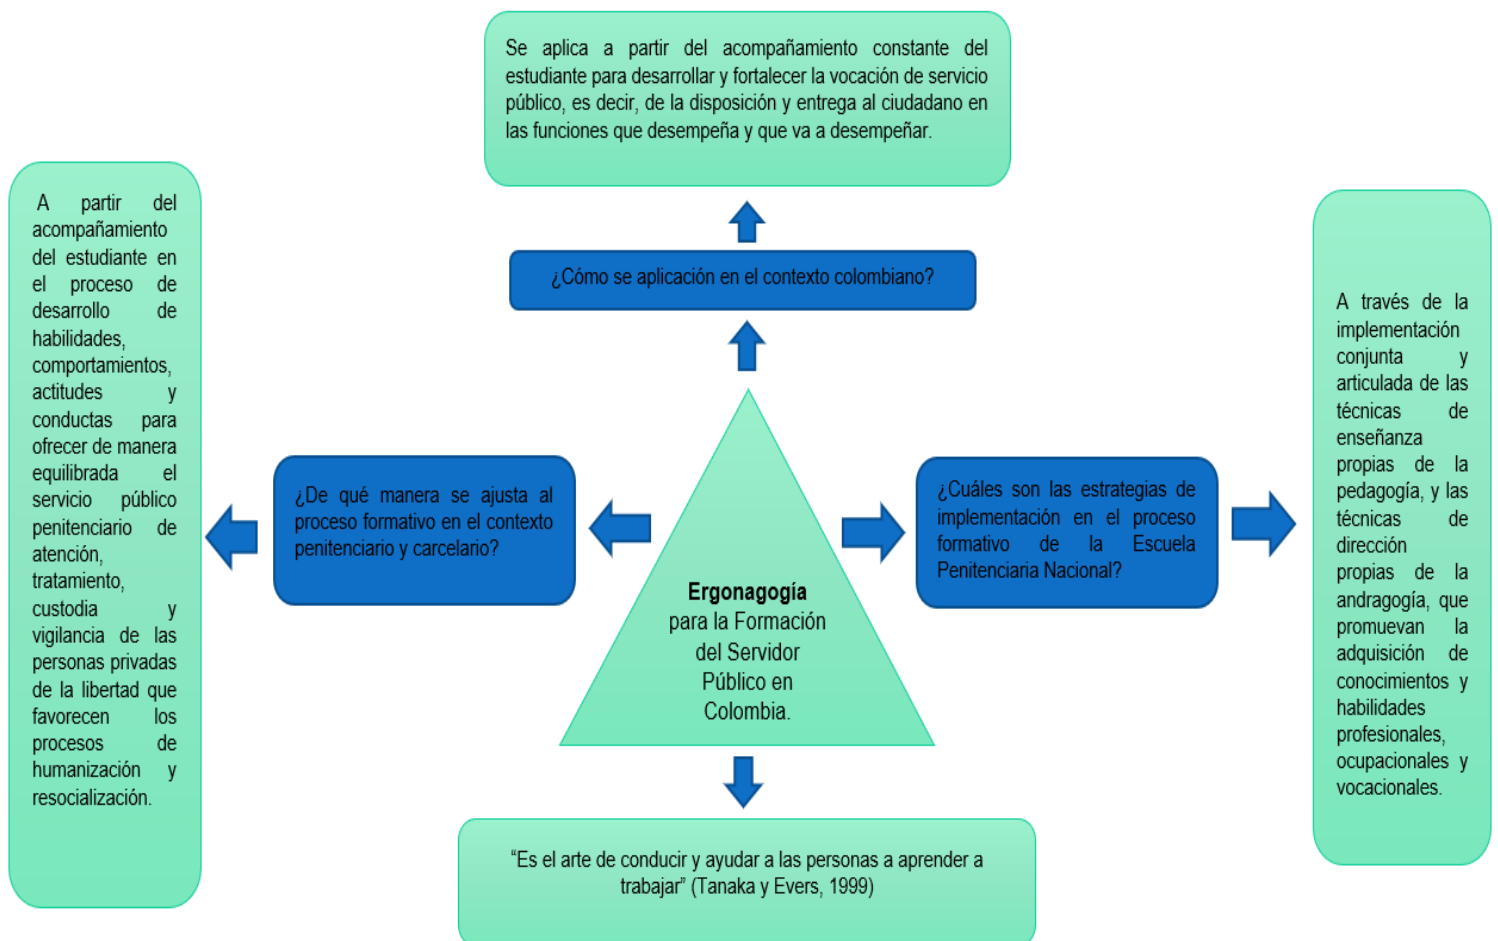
Se aplica a partir del acompañamiento constante del estudiante para desarrollar y fortalecer la vocación de servicio público, es decir, de la disposición y entrega al ciudadano en las funciones que desempeña y que va a desempeñar.

¿Cómo se aplicación en el contexto colombiano?

A partir del acompañamiento del estudiante en el proceso de desarrollo de habilidades, comportamientos, actitudes y conductas para ofrecer de manera equilibrada el servicio público penitenciario de atención, tratamiento, custodia y vigilancia de las personas privadas de la libertad que favorecen los procesos de humanización y resocialización.

¿De qué manera se ajusta al proceso formativo en el contexto penitenciario y carcelario?

Ergonagogía para la Formación del Servidor Público en Colombia.

¿Cuáles son las estrategias de implementación en el proceso formativo de la Escuela Penitenciaria Nacional?

A través de la implementación conjunta y articulada de las técnicas de enseñanza propias de la pedagogía, y las técnicas de dirección propias de la andragogía, que promuevan la adquisición de conocimientos y habilidades profesionales, ocupacionales y vocacionales.

"Es el arte de conducir y ayudar a las personas a aprender a trabajar" (Tanaka y Evers, 1999)